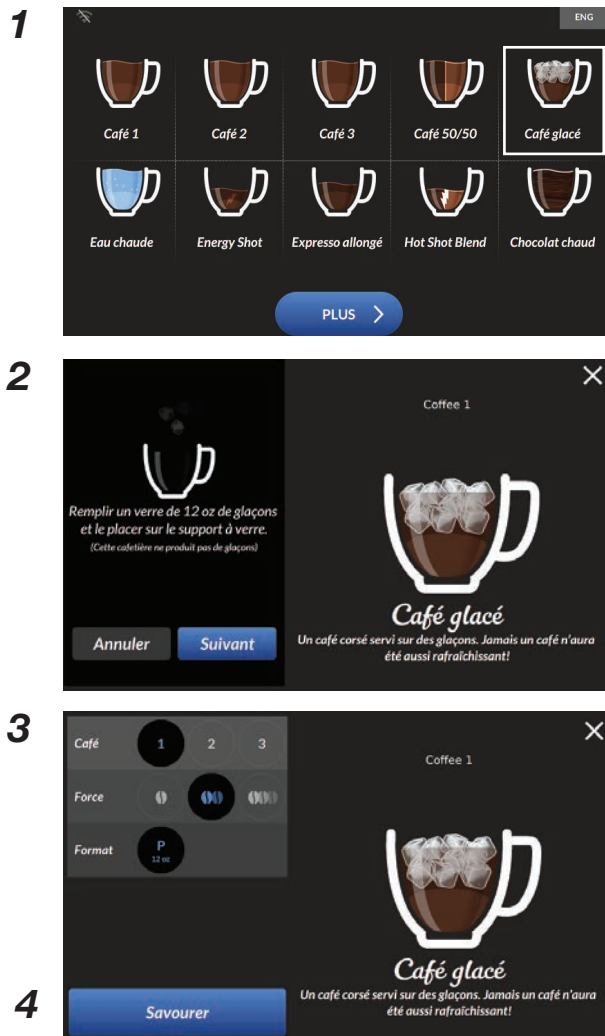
1

ENG

Café 1
Café 2
Café 3
Café 50/50
Café glacé
Eau chaude
Energy Shot
Expresso allongé
Hot Shot Blend
Chocolat chaud

PLUS

2

Remplir un verre de 12 oz de glaçons et le placer sur le support à verre.
(Cette cafetière ne produit pas de glaçons)

Annuler
Suivant

Coffee 1

Café glacé
Un café corsé servi sur des glaçons. Jamais un café n'aura été aussi rafraîchissant!

3

Café 1 2 3
Force
Format P 12 oz

Coffee 1

Café glacé
Un café corsé servi sur des glaçons. Jamais un café n'aura été aussi rafraîchissant!

4

Savourer